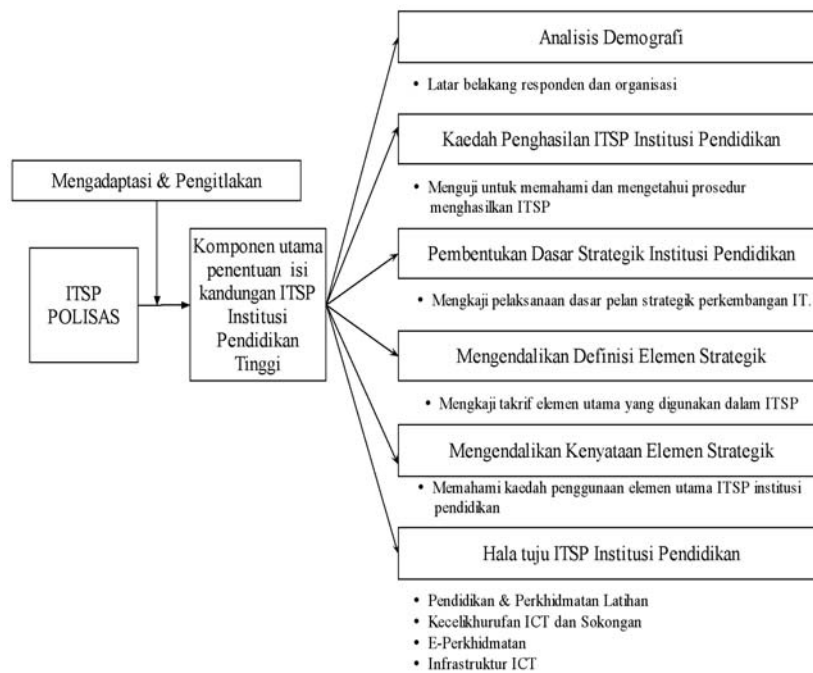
Mengadaptasi & Pengitlakan

ITSP POLISAS

Komponen utama penentuan isi kandungan ITSP Institusi Pendidikan Tinggi

Analisis Demografi

• Latar belakang responden dan organisasi

Kaedah Penghasilan ITSP Institusi Pendidikan

• Menguji untuk memahami dan mengetahui prosedur menghasilkan ITSP

Pembentukan Dasar Strategik Institusi Pendidikan

• Mengkaji pelaksanaan dasar pelan strategik perkembangan IT.

Mengendalikan Definisi Elemen Strategik

• Mengkaji takrif elemen utama yang digunakan dalam ITSP

Mengendalikan Kenyataan Elemen Strategik

• Memahami kaedah penggunaan elemen utama ITSP institusi pendidikan

Hala tuju ITSP Institusi Pendidikan

• Pendidikan & Perkhidmatan Latihan
• Kecelikhurufan ICT dan Sokongan
• E-Perkhidmatan
• Infrastruktur ICT